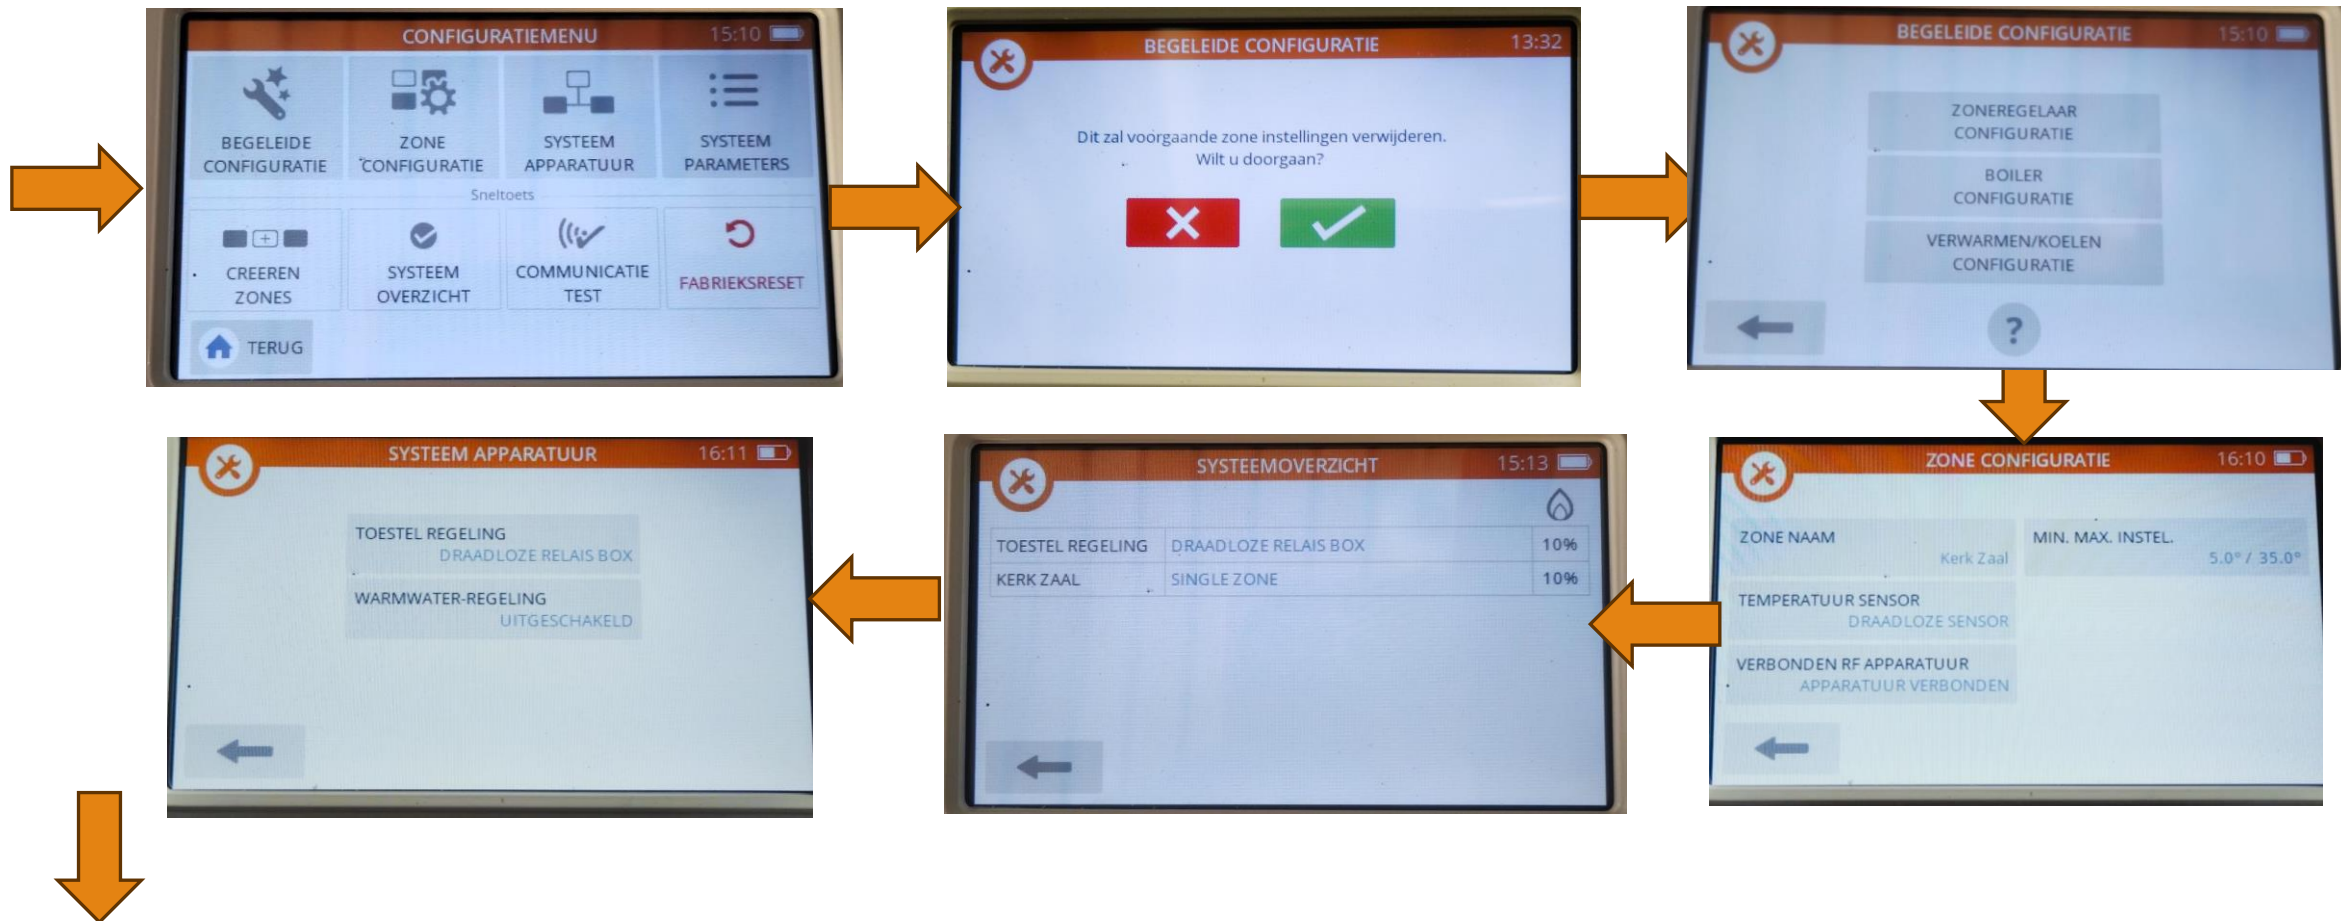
CONFIGURATIEMENU 15:10

BEGELEIDE CONFIGURATIE

ZONE CONFIGURATIE

SYSTEEM APPARATUUR

SYSTEEM PARAMETERS

Sneltoets

CREEREN ZONES

SYSTEEM OVERZICHT

COMMUNICATIE TEST

FABRIEKSRESET

TERUG

BEGELEIDE CONFIGURATIE 13:32

Dit zal voorgaande zone instellingen verwijderen. Wilt u doorgaan?

BEGELEIDE CONFIGURATIE 15:10

ZONEREGELAAR CONFIGURATIE

BOILER CONFIGURATIE

VERWARMEN/KOELEN CONFIGURATIE

?

ZONE CONFIGURATIE 16:10

ZONE NAAM
Kerk Zaal

MIN. MAX. INSTEL.
5.0° / 35.0°

TEMPERATUUR SENSOR
DRAADLOZE SENSOR

VERBONDEN RF APPARATUUR
APPARATUUR VERBONDEN

SYSTEEMOVERZICHT 15:13

| TOESTEL REGELING | DRAADLOZE RELAIS BOX | 10% |
|---|---|---|
| KERK ZAAL | SINGLE ZONE | 10% |

SYSTEEM APPARATUUR 16:11

TOESTEL REGELING
DRAADLOZE RELAIS BOX

WARMWATER-REGELING
UITGESCHAKELD